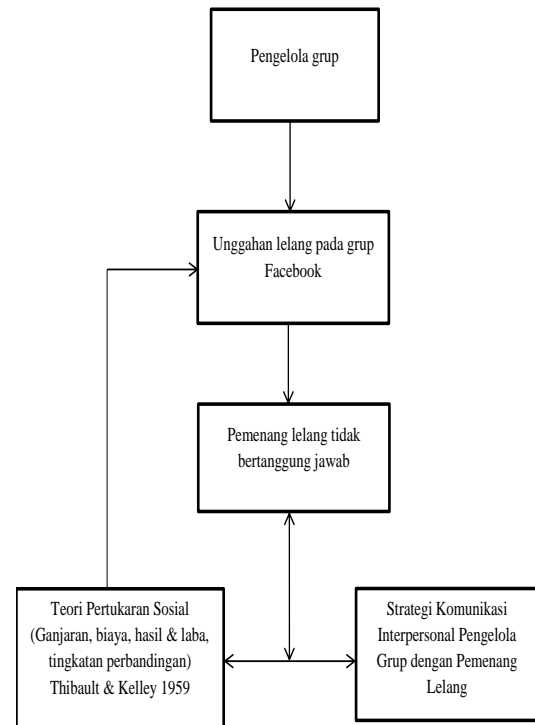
Pengelola grup

Unggahan lelang pada grup Facebook

Pemenang lelang tidak bertanggung jawab

Teori Pertukaran Sosial (Ganjaran, biaya, hasil & laba, tingkatan perbandingan) Thibault & Kelley 1959

Strategi Komunikasi Interpersonal Pengelola Grup dengan Pemenang Lelang